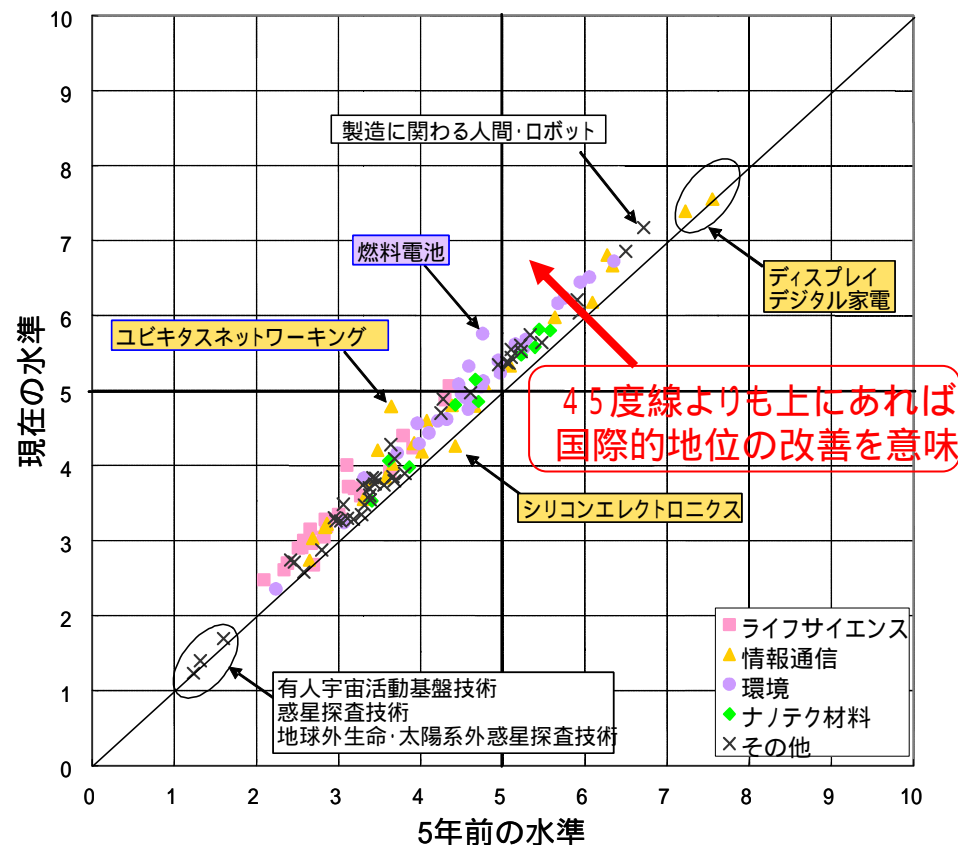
現在の水準

10
9
8
7
6
5
4
3
2
1
0

0 1 2 3 4 5 6 7 8 9 10

5年前の水準

製造に関わる人間･ロボット

燃料電池

ユビキタスネットワーキング

ディスプレイ
デジタル家電

45度線よりも上にあれば
国際的地位の改善を意味

シリコンエレクトロニクス

有人宇宙活動基盤技術
惑星探査技術
地球外生命･太陽系外惑星探査技術

ライフサイエンス
情報通信
環境
ナノテク材料
その他